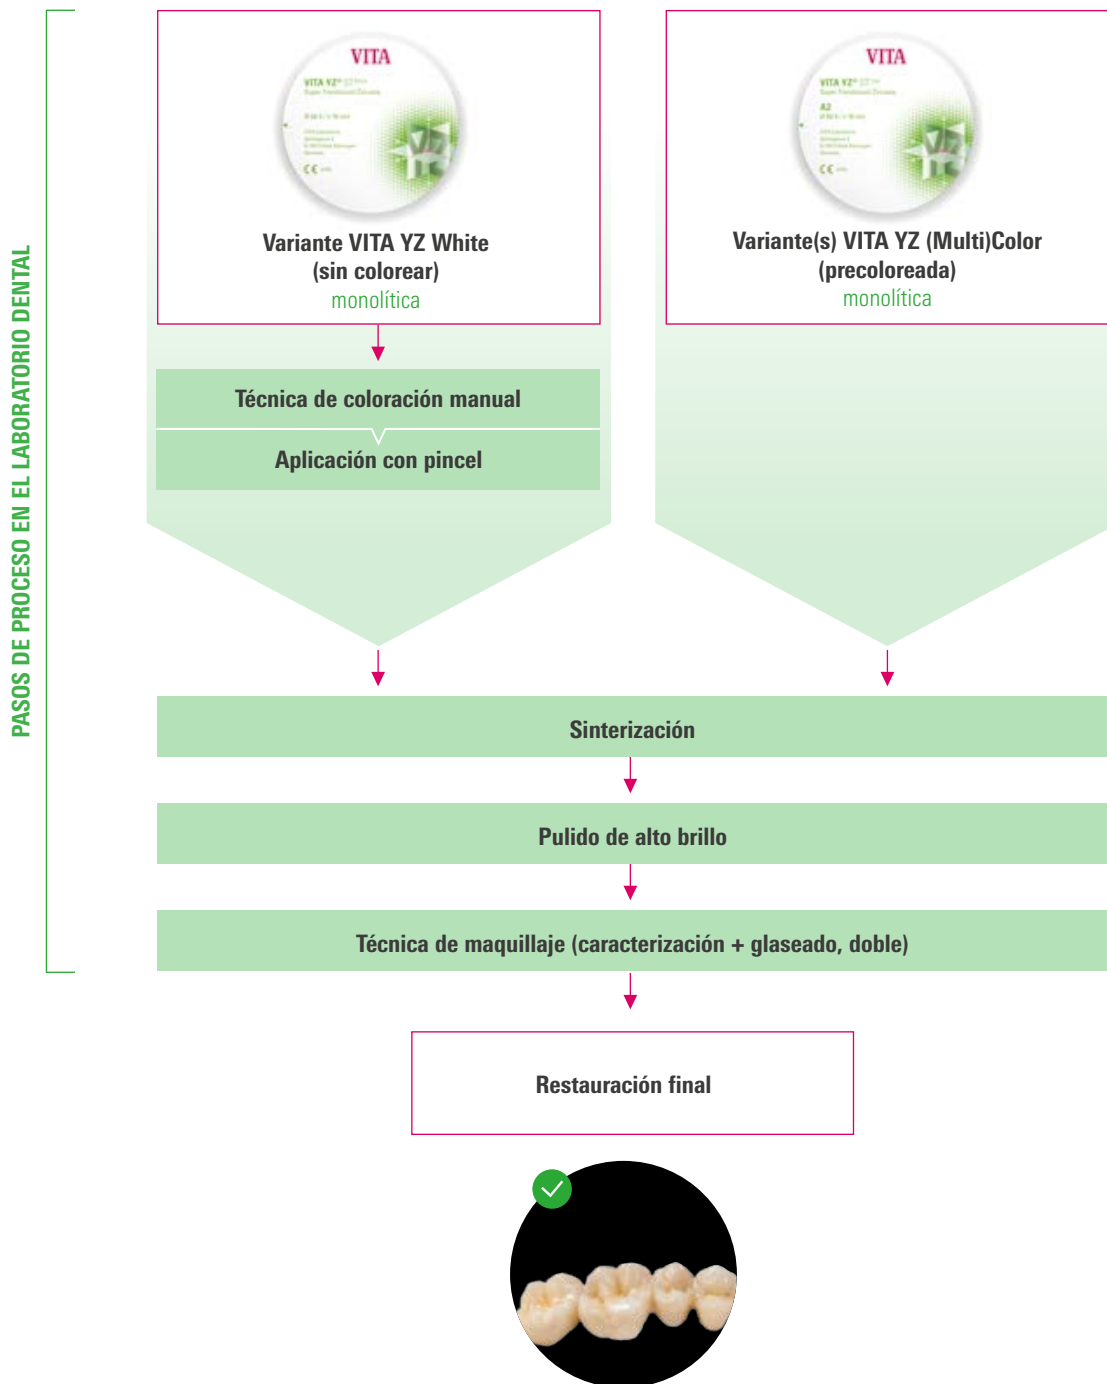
PASOS DE PROCESO EN EL LABORATORIO DENTAL

VITA
VITA YZ® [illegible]
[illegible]

Variante VITA YZ White (sin colorear)
monolítica

VITA
VITA YZ® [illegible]
A2
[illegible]

Variante(s) VITA YZ (Multi)Color (precoloreada)
monolítica

Técnica de coloración manual

Aplicación con pincel

Sinterización

Pulido de alto brillo

Técnica de maquillaje (caracterización + glaseado, doble)

Restauración final